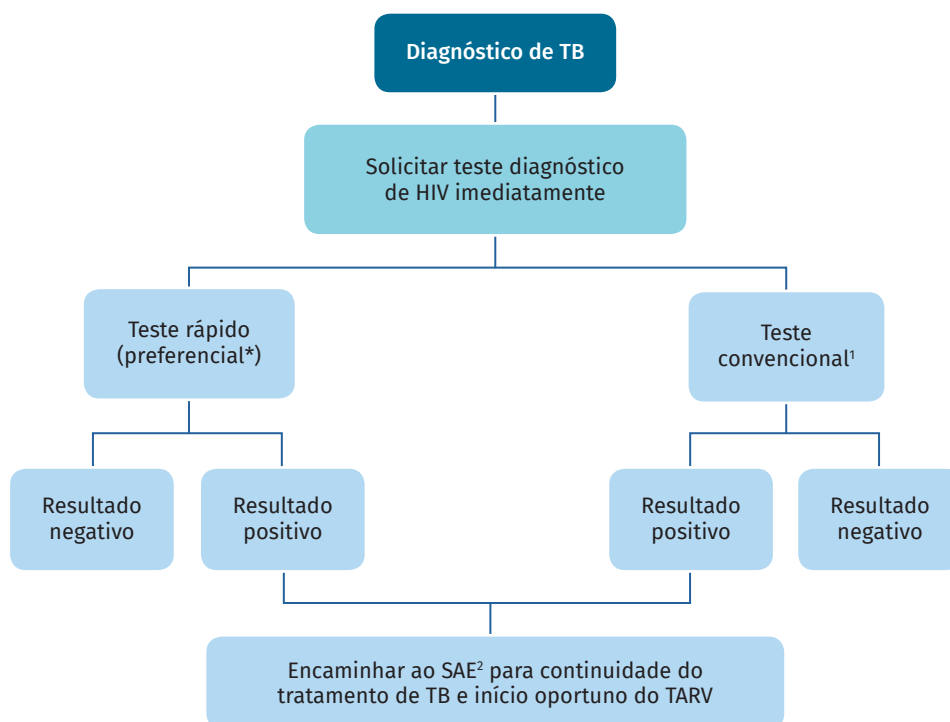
Diagnóstico de TB

Solicitar teste diagnóstico de HIV imediatamente

Teste rápido (preferencial*)

Teste convencional$^1$

Resultado negativo

Resultado positivo

Resultado positivo

Resultado negativo

Encaminhar ao SAE$^2$ para continuidade do tratamento de TB e início oportuno do TARV